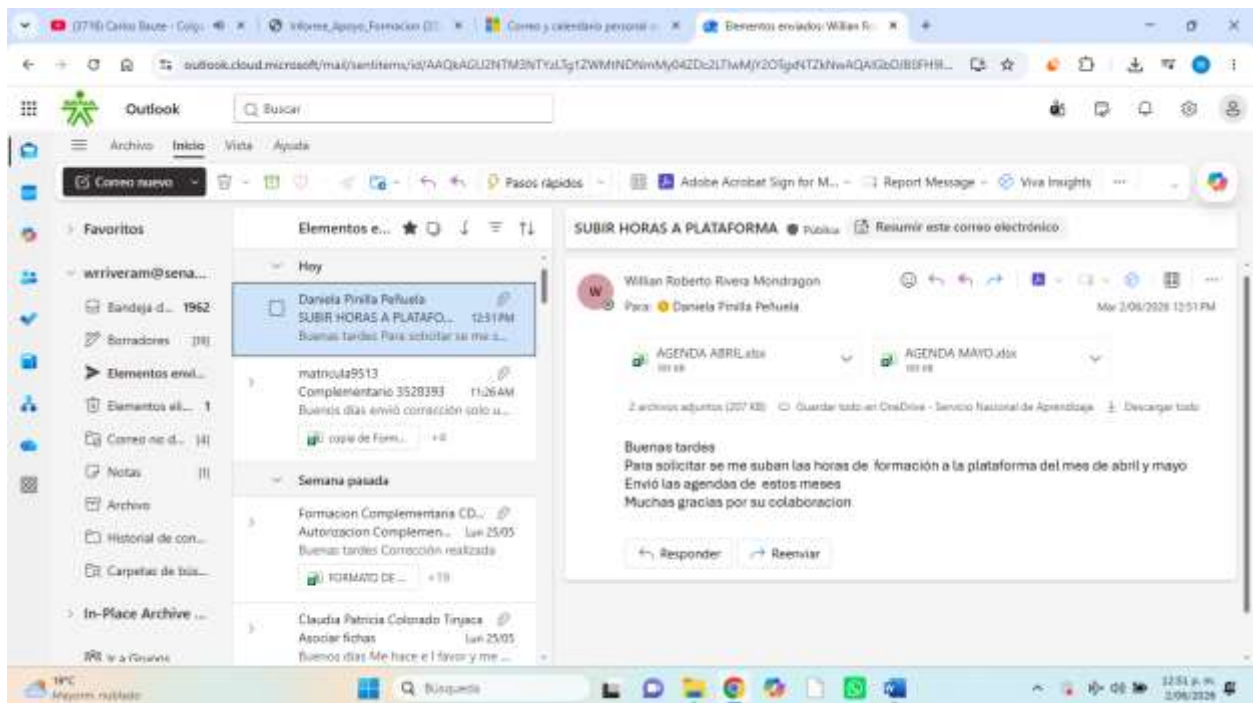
(3716) Carlos Baute - Colga | Informe_Apoyo_Formacion | Correo y calendario personal | Elementos enviados: Willian Ro

outlook.cloud.microsoft/mail/sentitems/id/AAQkAGU2NTM3NTYzLTg1ZWMtNDNmMy04ZDc2LTlwM...

Outlook

Buscar

Archivo Inicio Vista Ayuda

Correo nuevo

Pasos rápidos

Adobe Acrobat Sign for M...

Report Message

Viva Insights

Favoritos

wrriveram@sena...

Bandeja d... 1962

Borradores [19]

Elementos envi...

Elementos eli... 1

Correo no d... [4]

Notas [1]

Archivo

Historial de con...

Carpetas de bús...

In-Place Archive ...

Ir a Grupos

Elementos e...

Hoy

Daniela Pinilla Peñuela
SUBIR HORAS A PLATAFO... 12:51 PM
Buenas tardes Para solicitar se me s...

matricula9513
Complementario 3528393 11:26 AM
Buenos días envió corrección solo u...
copia de Form... +8

Semana pasada

Formacion Complementaria CD...
Autorizacion Complemen... Lun 25/05
Buenas tardes Corrección realizada
FORMATO DE ... +19

Claudia Patricia Colorado Tinjaca
Asociar fichas Lun 25/05
Buenos días Me hace e l favor y me ...

SUBIR HORAS A PLATAFORMA Pública Resumir este correo electrónico

Willian Roberto Rivera Mondragon
Para: Daniela Pinilla Peñuela
Mar 2/06/2026 12:51 PM

AGENDA ABRIL.xlsx
101 KB

AGENDA MAYO.xlsx
101 KB

2 archivos adjuntos (207 KB) Guardar todo en OneDrive - Servicio Nacional de Aprendizaje Descargar todo

Buenas tardes
Para solicitar se me suban las horas de formación a la plataforma del mes de abril y mayo
Envió las agendas de estos meses
Muchas gracias por su colaboracion

Responder Reenviar

19°C
Mayorm. nublado

Búsqueda

12:51 p. m.
2/06/2026